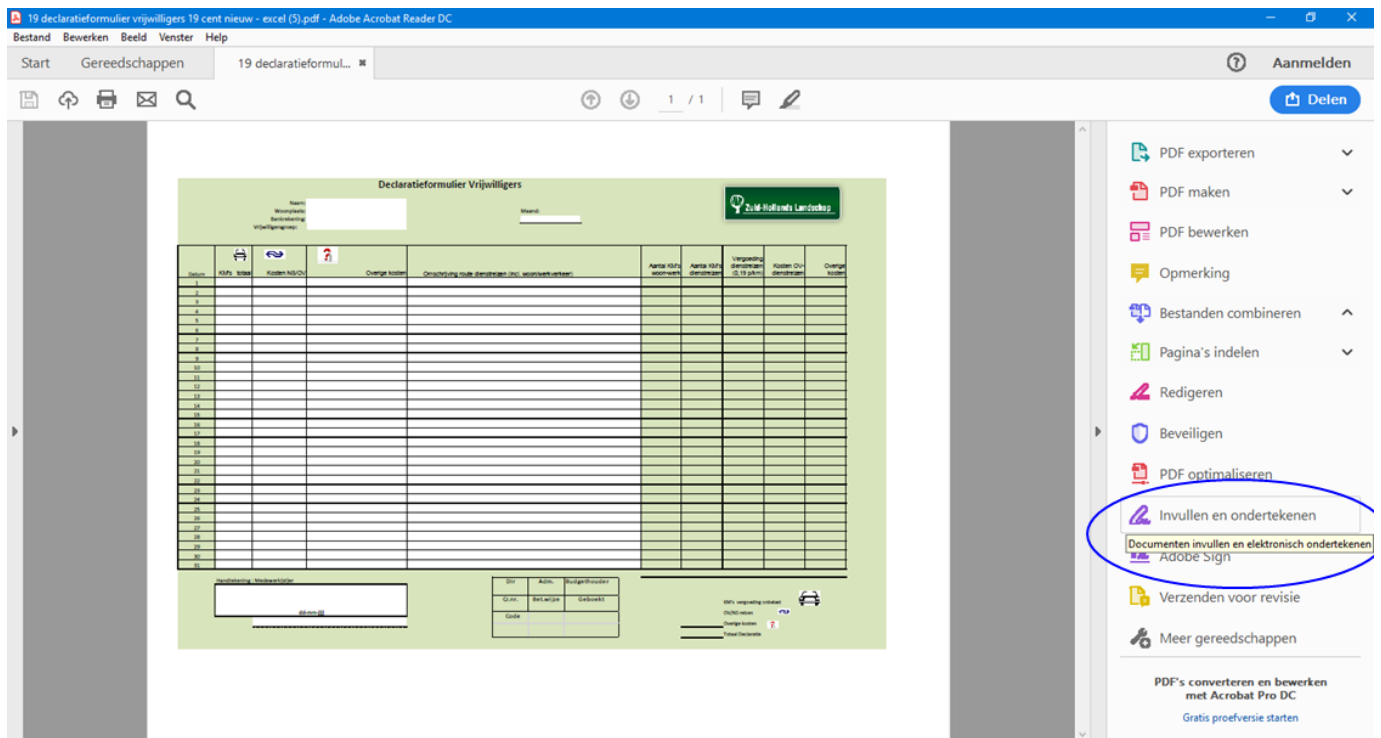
19 declaratieformulier vrijwilligers 19 cent nieuw - excel (5).pdf - Adobe Acrobat Reader DC

Bestand Bewerken Beeld Venster Help

Start Gereedschappen 19 declaratieformul...

Aanmelden

1 / 1

Delen

Declaratieformulier Vrijwilligers

Naam:
Woonplaats:
Bankrekening:
Vrijwilligersgroep:

Maand:

Zuid-Hollands Landschap

| Datum | KM's totaal | Kosten NS/OV | Overige kosten | Omschrijving route dienstreizen (incl. woon/werkverkeer) | Aantal KM's woon-werk | Aantal KM's dienstreizen | Vergoeding dienstreizen (0,19 p/km) | Kosten OV-dienstreizen | Overige kosten |
|---|---|---|---|---|---|---|---|---|---|
| 1 | | | | | | | | | |
| 2 | | | | | | | | | |
| 3 | | | | | | | | | |
| 4 | | | | | | | | | |
| 5 | | | | | | | | | |
| 6 | | | | | | | | | |
| 7 | | | | | | | | | |
| 8 | | | | | | | | | |
| 9 | | | | | | | | | |
| 10 | | | | | | | | | |
| 11 | | | | | | | | | |
| 12 | | | | | | | | | |
| 13 | | | | | | | | | |
| 14 | | | | | | | | | |
| 15 | | | | | | | | | |
| 16 | | | | | | | | | |
| 17 | | | | | | | | | |
| 18 | | | | | | | | | |
| 19 | | | | | | | | | |
| 20 | | | | | | | | | |
| 21 | | | | | | | | | |
| 22 | | | | | | | | | |
| 23 | | | | | | | | | |
| 24 | | | | | | | | | |
| 25 | | | | | | | | | |
| 26 | | | | | | | | | |
| 27 | | | | | | | | | |
| 28 | | | | | | | | | |
| 29 | | | | | | | | | |
| 30 | | | | | | | | | |
| 31 | | | | | | | | | |

Handtekening - Medewerk(st)er
dd-mm-jjjj

| Dir | Adm. | Budgethouder |
|---|---|---|
| Cl.nr. | Bet.wijze | Geboekt |
| Code | | |

KM's vergoeding totaal
OV/NS reizen
Overige kosten
Totaal Declaratie

PDF exporteren
PDF maken
PDF bewerken
Opmerking
Bestanden combineren
Pagina's indelen
Redigeren
Beveiligen
PDF optimaliseren
Invullen en ondertekenen
Documenten invullen en elektronisch ondertekenen
Adobe Sign
Verzenden voor revisie
Meer gereedschappen

PDF's converteren en bewerken met Acrobat Pro DC
Gratis proefversie starten